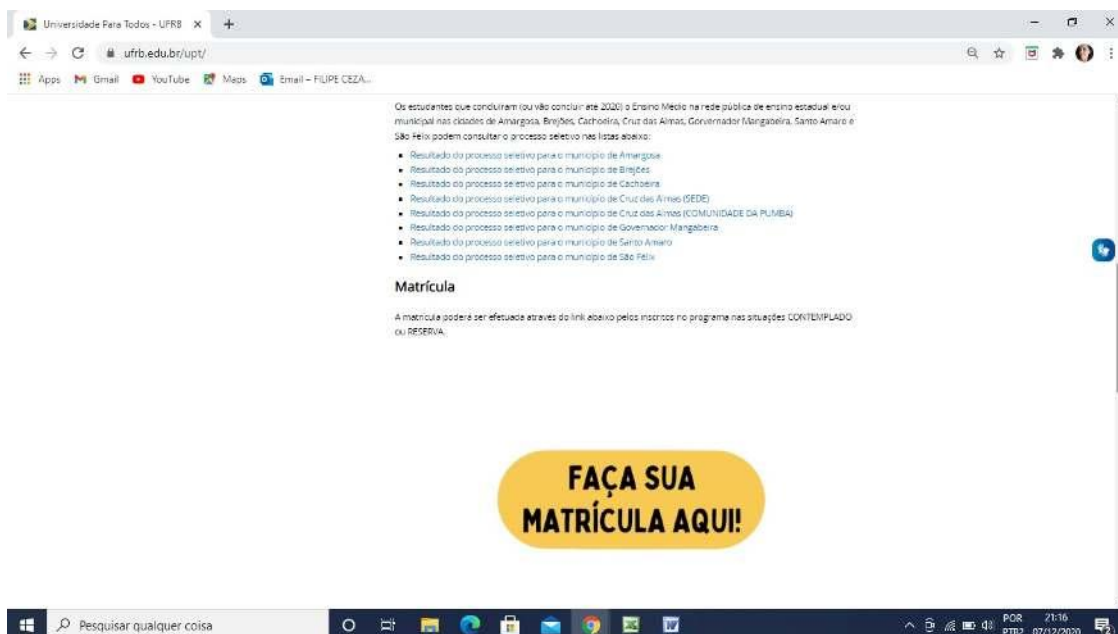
Universidade Para Todos - UFRB ×

ufrb.edu.br/upt/

Apps Gmail YouTube Maps Email – FILIPE CEZA...

Os estudantes que concluíram (ou vão concluir até 2020) o Ensino Médio na rede pública de ensino estadual e/ou municipal nas cidades de Amargosa, Brejões, Cachoeira, Cruz das Almas, Governador Mangabeira, Santo Amaro e São Félix podem consultar o processo seletivo nas listas abaixo:

- Resultado do processo seletivo para o município de Amargosa
- Resultado do processo seletivo para o município de Brejões
- Resultado do processo seletivo para o município de Cachoeira
- Resultado do processo seletivo para o município de Cruz das Almas (SEDE)
- Resultado do processo seletivo para o município de Cruz das Almas (COMUNIDADE DA PUMBA)
- Resultado do processo seletivo para o município de Governador Mangabeira
- Resultado do processo seletivo para o município de Santo Amaro
- Resultado do processo seletivo para o município de São Félix

Matrícula

A matrícula poderá ser efetuada através do link abaixo pelos inscritos no programa nas situações CONTEMPLADO ou RESERVA.

FAÇA SUA MATRÍCULA AQUI!

Pesquisar qualquer coisa

POR PTB2 21:16 07/12/2020